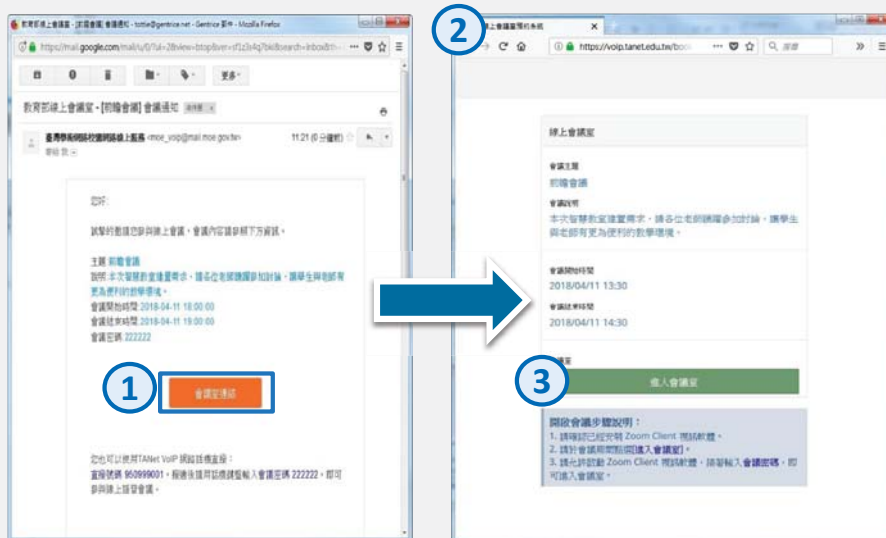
教育部線上會議室 - [前瞻會議] 會議通知 - tottie@gentrice.net - Gentrice 郵件 - Mozilla Firefox

https://mail.google.com/mail/u/0/?ui=2&view=btop&ver=

更多

教育部線上會議室 - [前瞻會議] 會議通知

臺灣學術網路校園網路線上服務 <moe_voip@mail.moe.gov.tw>

11:21 (0 分鐘前)

您好:

誠摯的邀請您參與線上會議，會議內容請參照下方資訊。

主題 前瞻會議
說明 本次智慧教室建置需求，請各位老師踴躍參加討論，讓學生與老師有更為便利的教學環境。
會議開始時間 2018-04-11 18:00:00
會議結束時間 2018-04-11 19:00:00
會議密碼 222222

1

會議室連結

您也可以使用TANet VoIP 網路話機直撥：
直撥號碼 950999001，接通後請按語音輸入會議密碼 222222，即可參與線上語音會議。

2

線上會議室預約系統

https://voip.tanet.edu.tw/boo

搜尋

線上會議室

會議主題
前瞻會議

會議說明
本次智慧教室建置需求，請各位老師踴躍參加討論，讓學生與老師有更為便利的教學環境。

會議開始時間
2018/04/11 13:30

會議結束時間
2018/04/11 14:30

3

進入會議室

開啟會議步驟說明：
1. 請確認已經安裝 Zoom Client 視訊軟體。
2. 請於會議期間點選[進入會議室]。
3. 請允許啟動 Zoom Client 視訊軟體，接著輸入會議密碼，即可進入會議室。